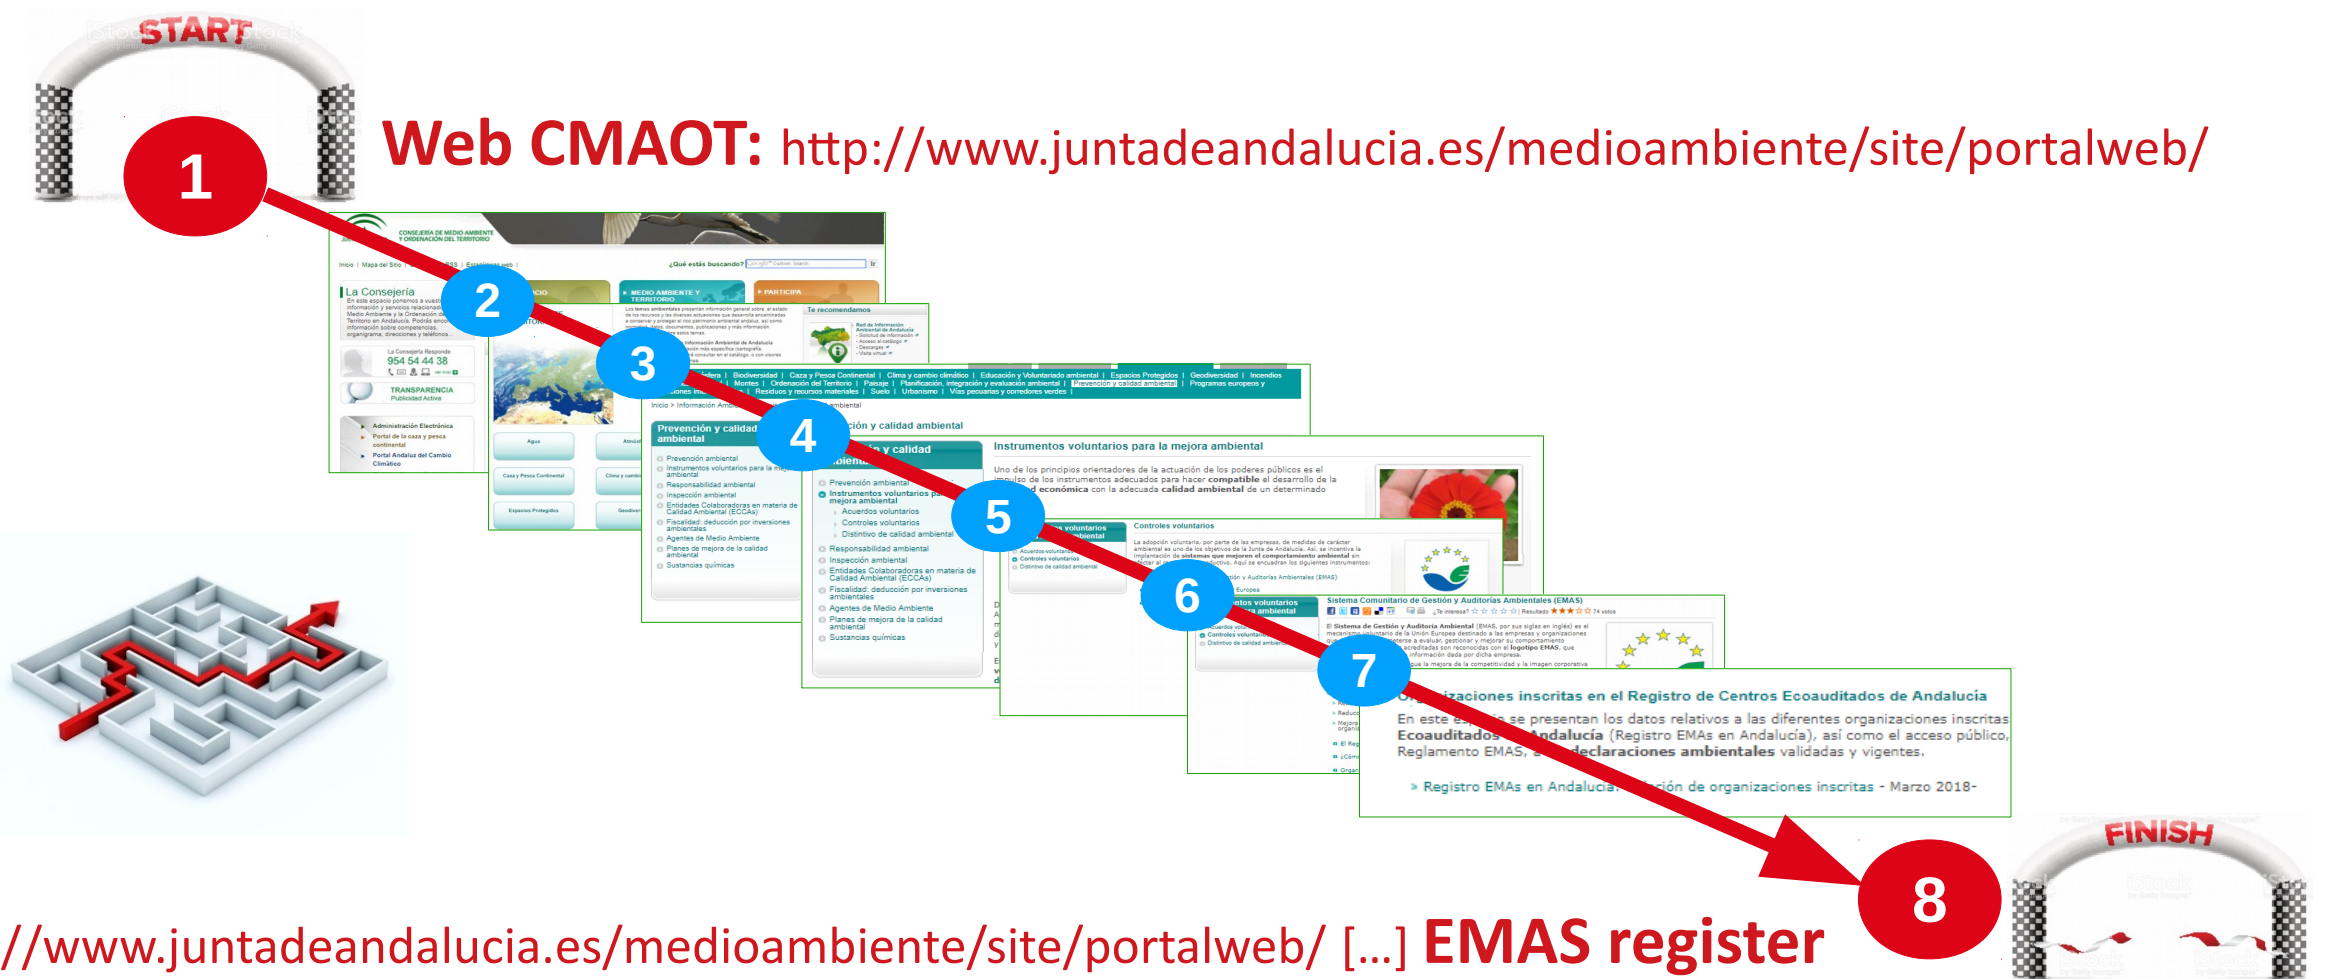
START

1

Web CMAOT: http://www.juntadeandalucia.es/medioambiente/site/portalweb/

2

3

4

5

6

7

Prevención y calidad ambiental

Instrumentos voluntarios para la mejora ambiental

Controles voluntarios

Sistema Comunitario de Gestión y Auditoría Ambientales (EMAS)

Organizaciones inscritas en el Registro de Centros Ecoauditados de Andalucía

En este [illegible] se presentan los datos relativos a las diferentes organizaciones inscritas Ecoauditados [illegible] Andalucía (Registro EMAs en Andalucía), así como el acceso público, Reglamento EMAS, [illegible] declaraciones ambientales validadas y vigentes.

» Registro EMAs en Andalucía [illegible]ción de organizaciones inscritas - Marzo 2018-

FINISH

8

//www.juntadeandalucia.es/medioambiente/site/portalweb/ [...] EMAS register